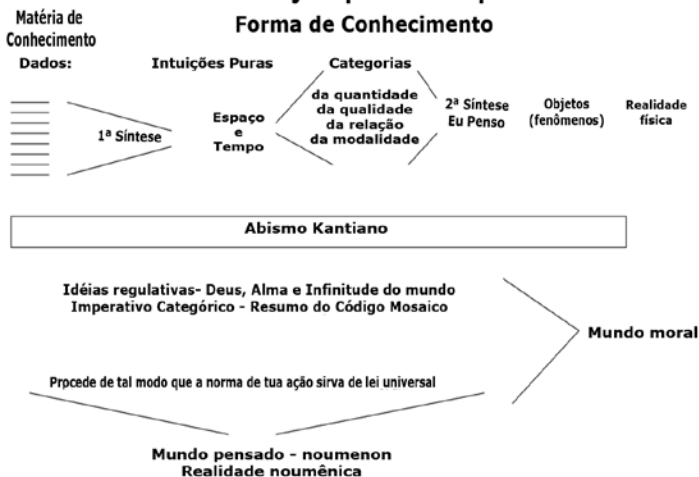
Matéria de Conhecimento

Forma de Conhecimento

Dados:

Intuições Puras

Categorias

1ª Síntese

Espaço e Tempo

da quantidade
da qualidade
da relação
da modalidade

2ª Síntese
Eu Penso

Objetos (fenômenos)

Realidade física

Abismo Kantiano

Idéias regulativas- Deus, Alma e Infinitude do mundo
Imperativo Categórico - Resumo do Código Mosaico

Mundo moral

Procede de tal modo que a norma de tua ação sirva de lei universal

Mundo pensado - noumenon
Realidade noumênica